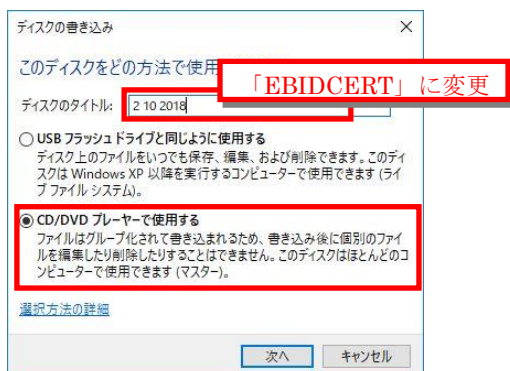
ディスクの書き込み

×

このディスクをどの方法で使用

「EBIDCERT」に変更

ディスクのタイトル: 2 10 2018

USB フラッシュ ドライブと同じように使用する
ディスク上のファイルをいつでも保存、編集、および削除できます。このディスクは Windows XP 以降を実行するコンピューターで使用できます (ライブ ファイル システム)。

CD/DVD プレーヤーで使用する
ファイルはグループ化されて書き込まれるため、書き込み後に個別のファイルを編集したり削除したりすることはできません。このディスクはほとんどのコンピューターで使用できます (マスター)。

選択方法の詳細

次へ

キャンセル